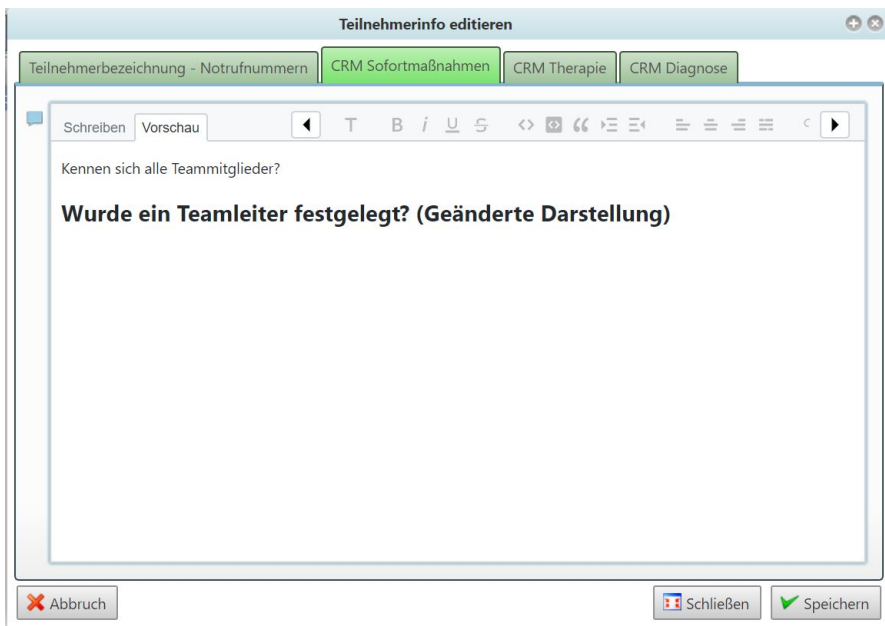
Teilnehmerinfo editieren

Teilnehmerbezeichnung - Notrufnummern

CRM Sofortmaßnahmen

CRM Therapie

CRM Diagnose

Schreiben

Vorschau

T B *i* U S

Kennen sich alle Teammitglieder?

**Wurde ein Teamleiter festgelegt? (Geänderte Darstellung)**

Abbruch

Schließen

Speichern